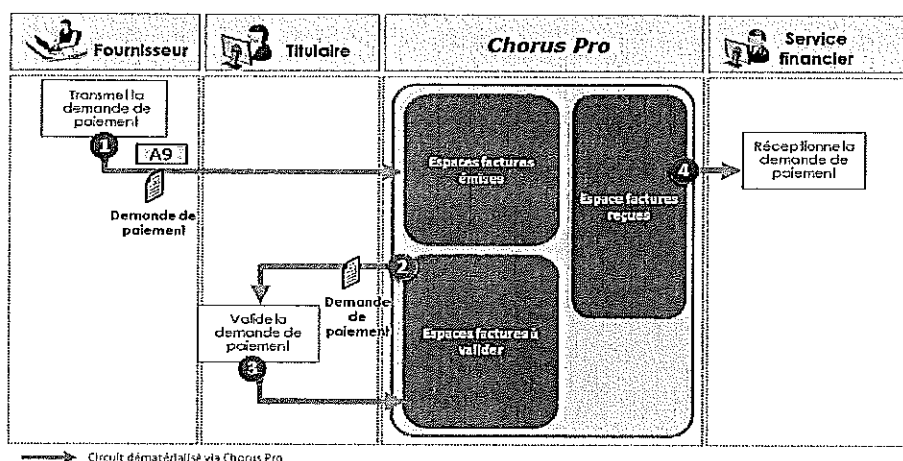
Fournisseur

Titulaire

Chorus Pro

Service financier

Transmet la demande de paiement

1

A9

Demande de paiement

Espaces factures émises

4

Espace factures reçues

Réceptionne la demande de paiement

2

Demande de paiement

Valide la demande de paiement

3

Espaces factures à valider

Circuit dématérialisé via Chorus Pro